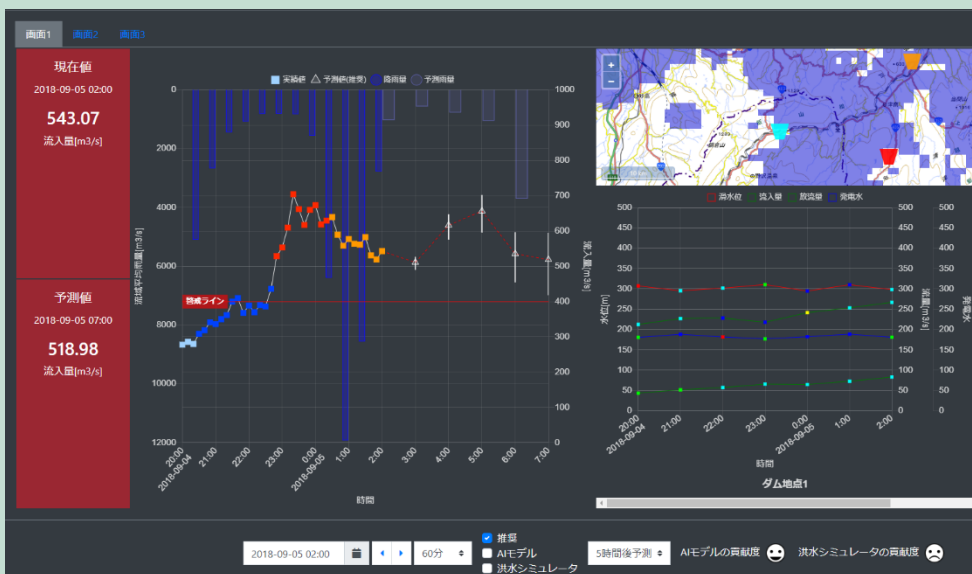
画面1 画面2 画面3

現在値
2018-09-05 02:00
543.07
流入量[m3/s]

予測値
2018-09-05 07:00
518.98
流入量[m3/s]

実績値 予測値(推奨) 降雨量 予測雨量

0
2000
4000
6000
8000
10000
12000

流域平均雨量[m3/s]

警戒ライン

1000
900
800
700
600
500
400
300
200
100
0

流入量[m3/s]

20:00
2018-09-04
21:00
22:00
23:00
0:00
2018-09-05
1:00
2:00
3:00
4:00
5:00
6:00
7:00

時間

+
−

洪水位 流入量 放流量 発電水

500
450
400
350
300
250
200
150
100
50
0

水位[m]

500
450
400
350
300
250
200
150
100
50
0

流量[m3/s]

500
450
400
350
300
250
200
150
100
50
0

発電水

20:00
2018-09-04
21:00
22:00
23:00
0:00
2018-09-05
1:00
2:00

時間

ダム地点1

2018-09-05 02:00
60分
推奨
AIモデル
洪水シミュレータ
5時間後予測
AIモデルの貢献度
洪水シミュレータの貢献度